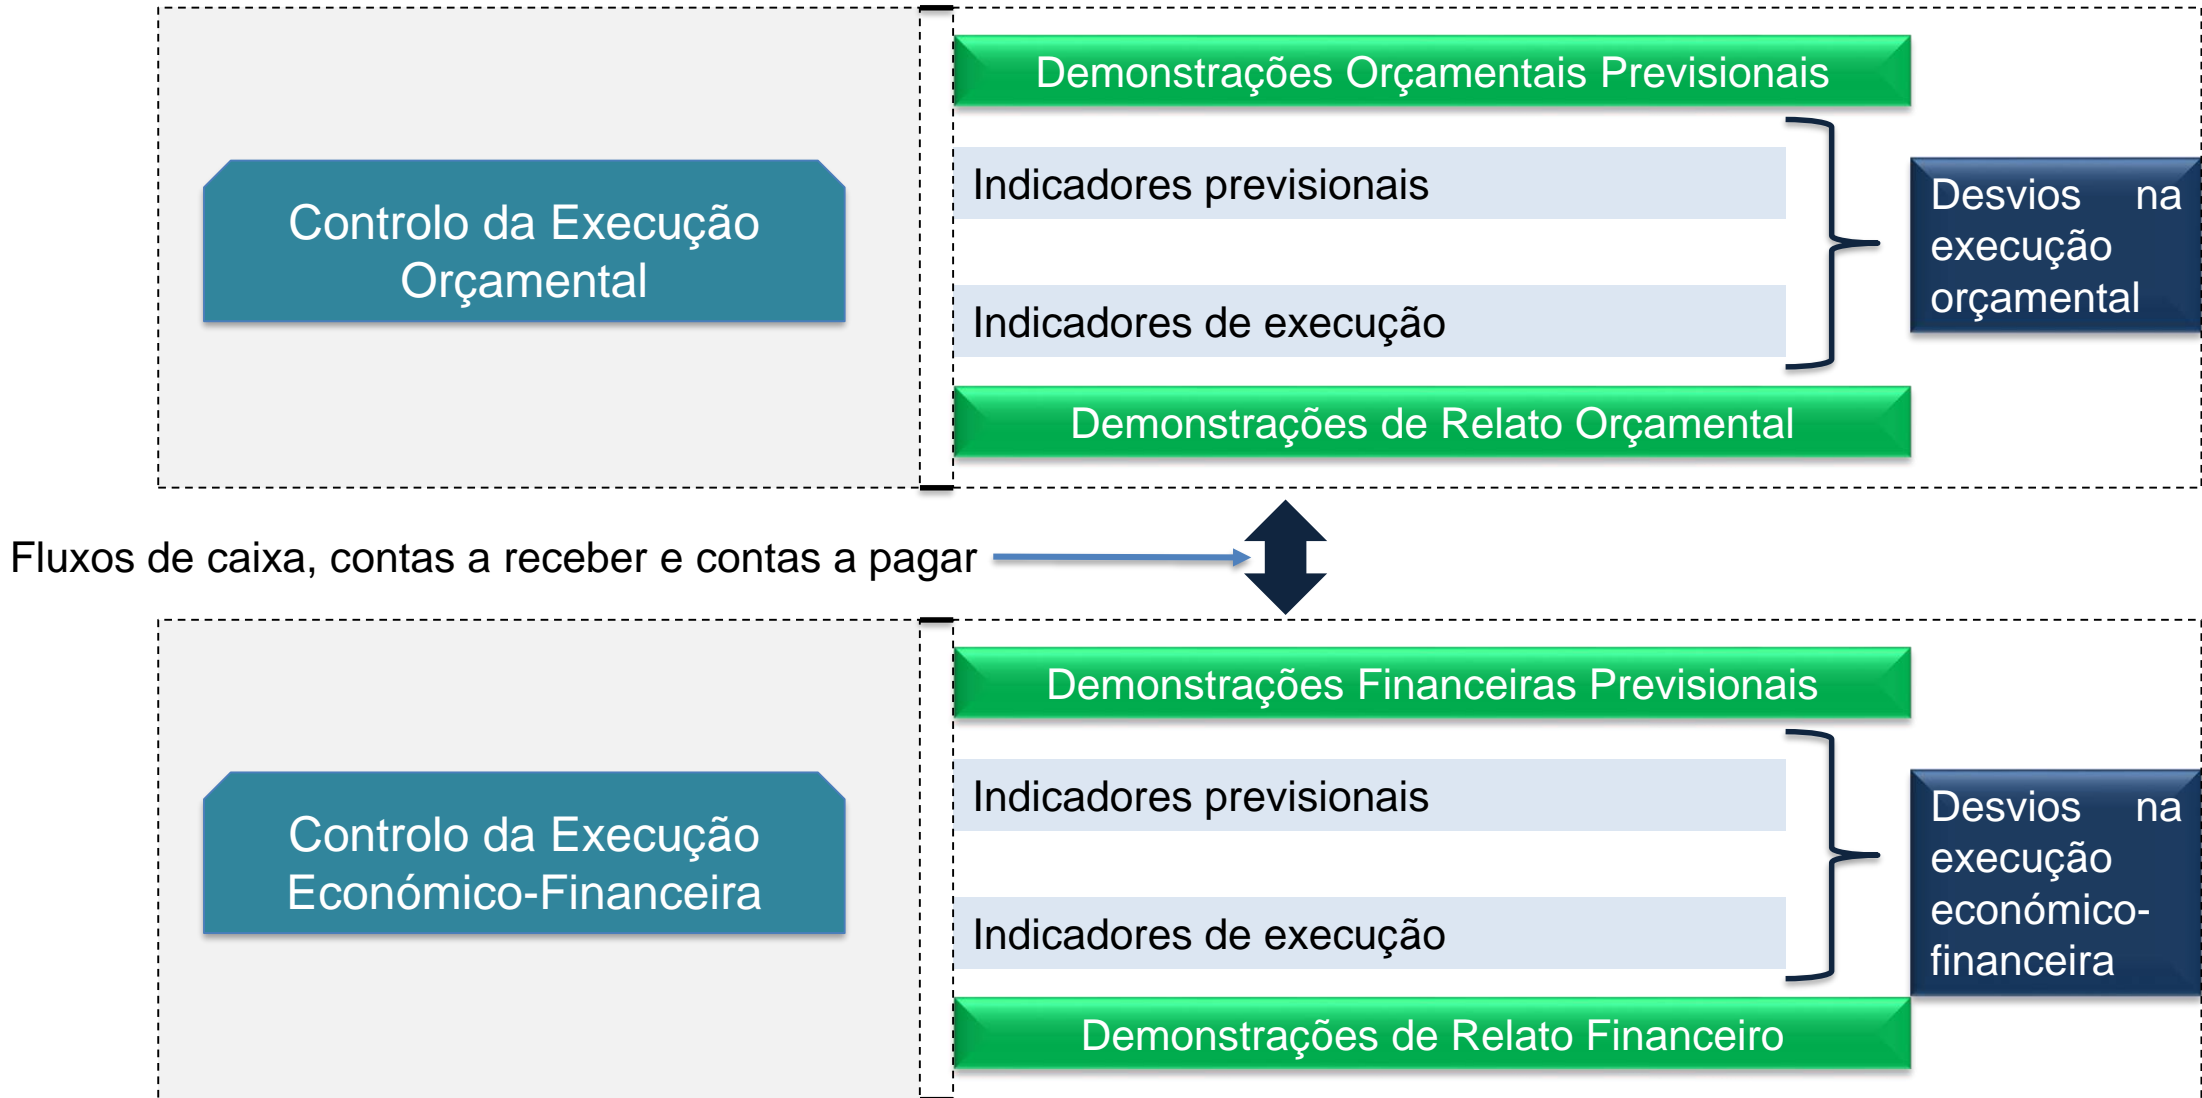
Controlo da Execução Orçamental

Demonstrações Orçamentais Previsionais

Indicadores previsionais

Indicadores de execução

Desvios na execução orçamental

Demonstrações de Relato Orçamental

Fluxos de caixa, contas a receber e contas a pagar

Controlo da Execução Económico-Financeira

Demonstrações Financeiras Previsionais

Indicadores previsionais

Indicadores de execução

Desvios na execução económico-financeira

Demonstrações de Relato Financeiro